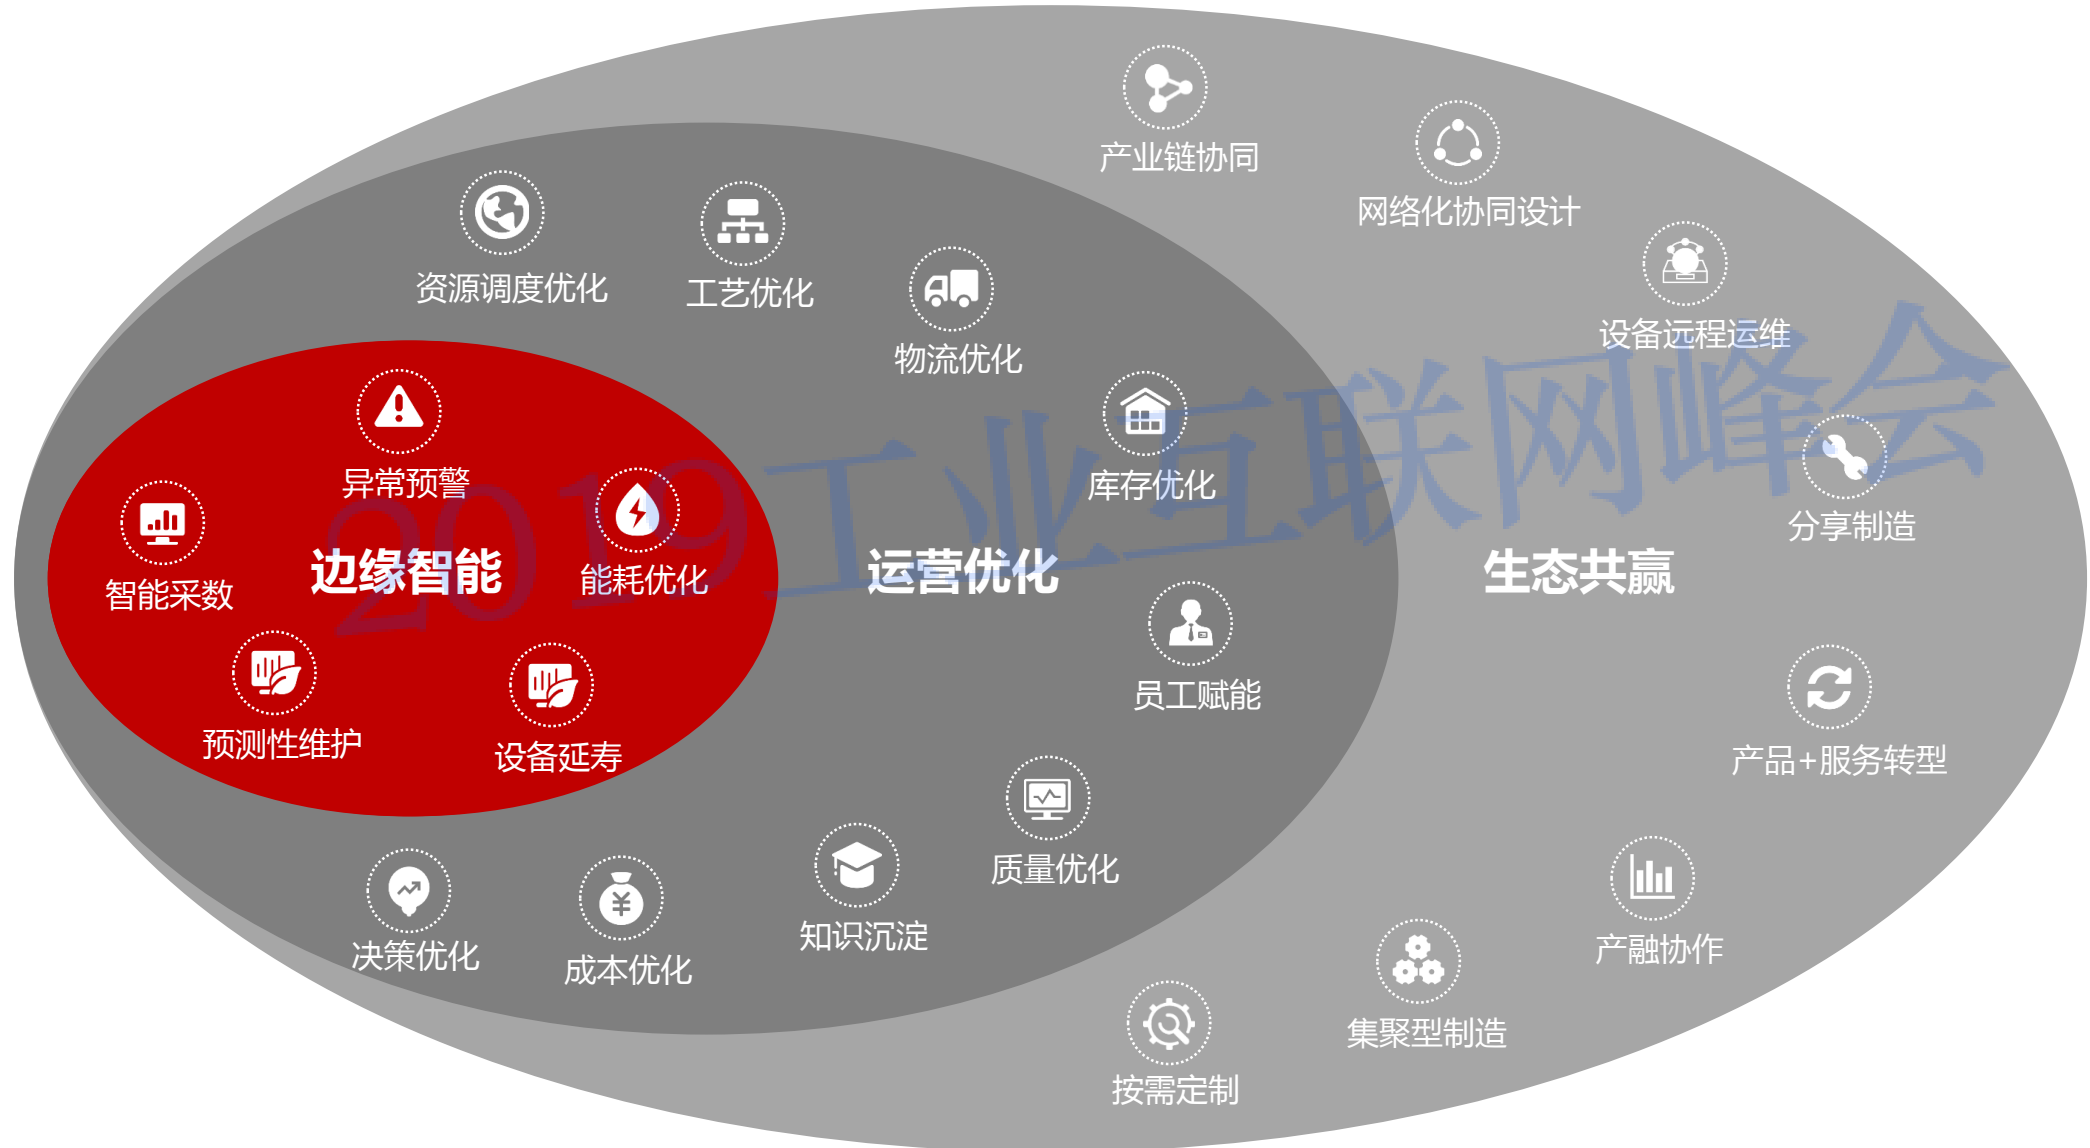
产业链协同

网络化协同设计

资源调度优化

工艺优化

物流优化

设备远程运维

异常预警

库存优化

分享制造

智能采数

边缘智能

能耗优化

运营优化

生态共赢

员工赋能

预测性维护

设备延寿

产品+服务转型

质量优化

决策优化

成本优化

知识沉淀

产融协作

集聚型制造

按需定制

2019工业互联网峰会